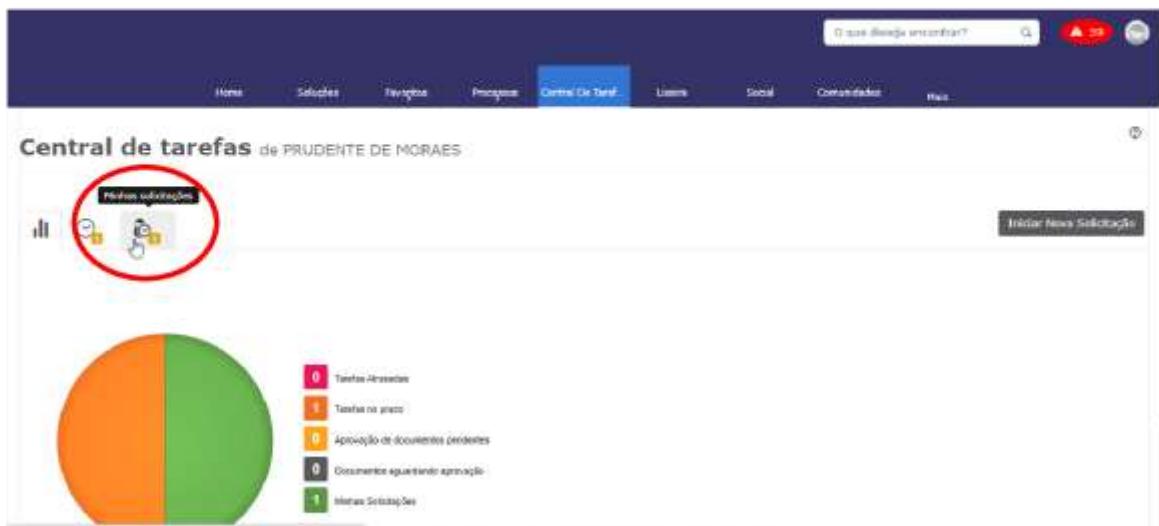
O que deseja encontrar?

39

Home
Soluções
Favoritos
Processos
Central De Taref...
Liases
Social
Comunidades
Mais

Central de tarefas de PRUDENTE DE MORAES

Minhas solicitações

Iniciar Nova Solicitação

0 Tarefas Atrasadas
1 Tarefas no prazo
0 Aprovação de documentos pendentes
0 Documentos aguardando aprovação
1 Minhas Solicitações